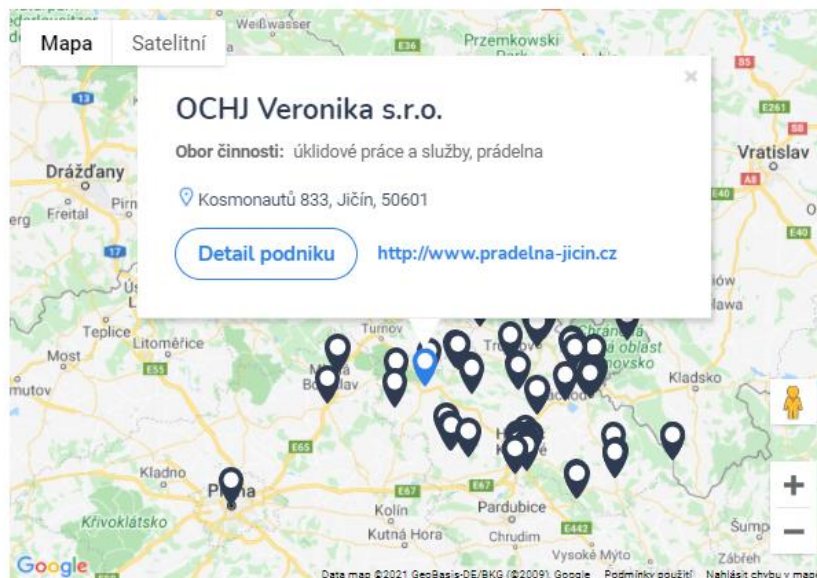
Mapa Satelitní

Weißwasser
Przemkowski Park
E36
S5
S8
E261
13
Drážďany
Freital
Pirn
Vratislav
A8
E40
17
OCHJ Veronika s.r.o.

Obor činnosti: úklidové práce a služby, prádelna

Kosmonautů 833, Jičín, 50601

Detail podniku
http://www.pradelna-jicin.cz

×

Teplice
Litoměřice
Most
Turnov
Trutnov
Chráněná krajinná oblast
Broumovsko
Kladsko
E55
Boleslav
E65
Kladno
Praha
E67
E67
Křivoklátsko
Kolín
Pardubice
Kutná Hora
Chrudim
E442
Vysoké Mýto
Šump
Zábřeh
Google
Data map ©2021 GeoBasis-DE/BKG (©2009), Google Podmínky použití Nahlásit chybu v mapě
+
−